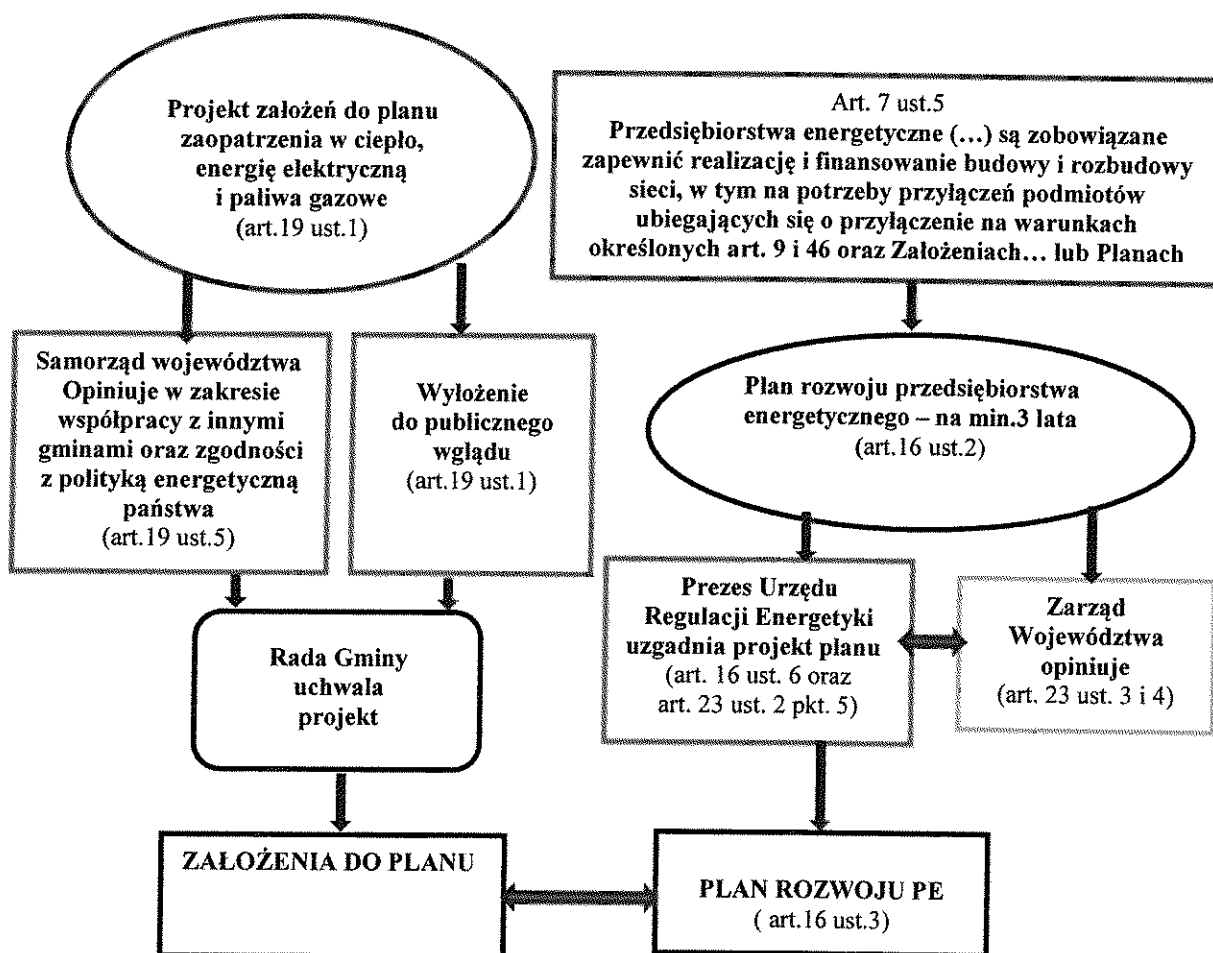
Projekt założeń do planu zaopatrzenia w ciepło, energię elektryczną i paliwa gazowe (art.19 ust.1)

Art. 7 ust.5
Przedsiębiorstwa energetyczne (...) są zobowiązane zapewnić realizację i finansowanie budowy i rozbudowy sieci, w tym na potrzeby przyłączeń podmiotów ubiegających się o przyłączenie na warunkach określonych art. 9 i 46 oraz Założeniach... lub Planach

Samorząd województwa Opiniuje w zakresie współpracy z innymi gminami oraz zgodności z polityką energetyczną państwa (art.19 ust.5)

Wyłożenie do publicznego wglądu (art.19 ust.1)

Plan rozwoju przedsiębiorstwa energetycznego – na min.3 lata (art.16 ust.2)

Prezes Urzędu Regulacji Energetyki uzgadnia projekt planu (art. 16 ust. 6 oraz art. 23 ust. 2 pkt. 5)

Zarząd Województwa opiniuje (art. 23 ust. 3 i 4)

Rada Gminy uchwala projekt

ZAŁOŻENIA DO PLANU

PLAN ROZWOJU PE ( art.16 ust.3)